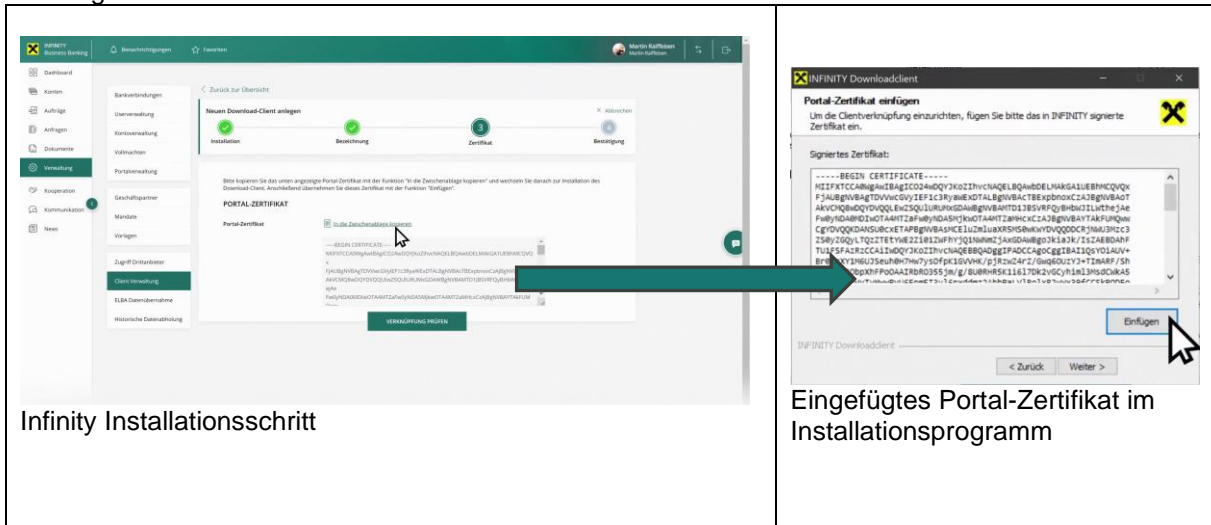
INFINITY Business Banking

Benachrichtigungen

Favoriten

Martin Raiffeisen

Dashboard

Konten

Aufträge

Anfragen

Dokumente

Verwaltung

Kooperation

Kommunikation

News

Bankverbindungen

Userverwaltung

Kontoverwaltung

Vollmachten

Portalverwaltung

Geschäftspartner

Mandate

Vorlagen

Zugriff Drittanbieter

Client Verwaltung

ELBA Datenübernahme

Historische Datenabholung

< Zurück zur Übersicht

Neuen Download-Client anlegen

× Abbrechen

Installation

Bezeichnung

3

Zertifikat

4

Bestätigung

Bitte kopieren Sie das unten angezeigte Portal-Zertifikat mit der Funktion "In die Zwischenablage kopieren" und wechseln Sie danach zur Installation des Download-Client. Anschließend übernehmen Sie dieses Zertifikat mit der Funktion "Einfügen".

PORTAL-ZERTIFIKAT

Portal-Zertifikat

In die Zwischenablage kopieren

-----BEGIN CERTIFICATE-----

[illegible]

VERKNÜPFUNG PRÜFEN

Infinity Installationsschritt

INFINITY Downloadclient

Portal-Zertifikat einfügen

Um die Clientverknüpfung einzurichten, fügen Sie bitte das in INFINITY signierte Zertifikat ein.

Signiertes Zertifikat:

-----BEGIN CERTIFICATE-----
MIIFXTCCA0Wg AwIBAgICO24wDQYJKoZIhvcNAQELBQAwbDELMAkGA1UEBhMCQVQx
FjAUBgNVBAgTDVVwcGVyIEF1c3RyaWExDTALBgNVBACTBExpbnoxCzAJBgNVBAoT
AkVCMQ8wDQYDVQQLEwZSQUlURUMxGDAWBgNVBAMTD1JBSVRFQyBHbWJIIwtheJAe
FwOyNDA0MDIwOTA4MTZaFw0yNDA5MjkwOTA4MTZaMHcxCzAJBgNVBAYTAkFUMQww
CgYDVQQKDANSU0cxETAPBgNVBAsMCEluZmluaXRSMS0wKwYDVQQDDCRjNWU3MzC3
ZS0yZGQyLTQzZTEtYWE2Zi01ZWFhYjQ1NWNmZjAxGDAWBgoJkiaJk/IsZAEBDAhF
TU1FSFAzRzCCAiIwDQYJKoZIhvcNAQEBBQADggIPADCCAgoCggIBAI1QsYO1AUV+
Br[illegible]XY1M6U3Seuh0H7Hw7ysDfpK1GVVHK/pJRzw24rZ/Gwq6OUzY3+TImARF/Sh
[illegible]bpXhFPoOAAIRbRO355jm/g/8U0RhR5K1i6l7Dk2vGCyhiml3MsdCWkA5
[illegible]

Einfügen

INFINITY Downloadclient

< Zurück

Weiter >

Eingefügtes Portal-Zertifikat im Installationsprogramm